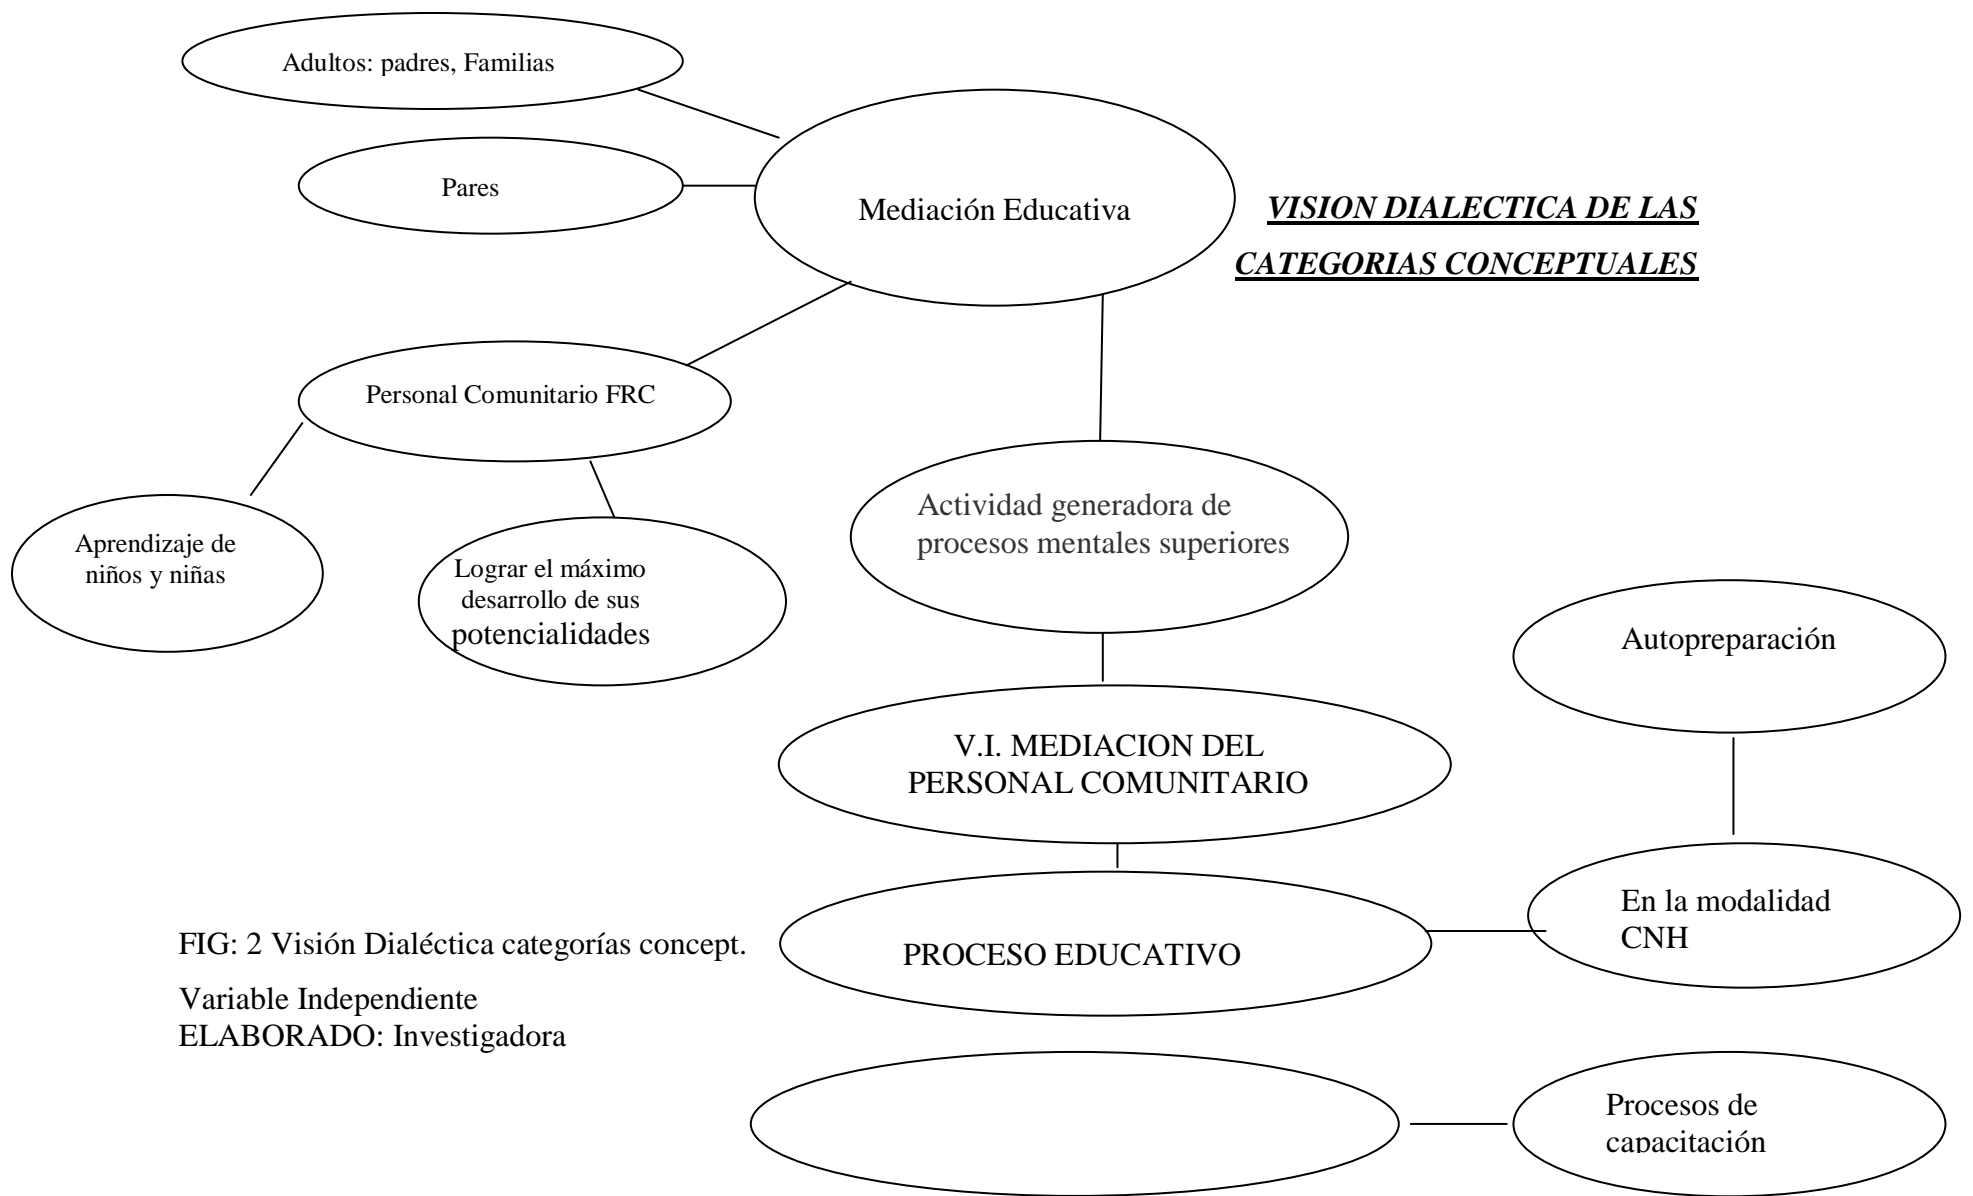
Adultos: padres, Familias

Pares

Mediación Educativa

VISION DIALECTICA DE LAS CATEGORIAS CONCEPTUALES

Personal Comunitario FRC

Aprendizaje de niños y niñas

Lograr el máximo desarrollo de sus potencialidades

Actividad generadora de procesos mentales superiores

Autopreparación

V.I. MEDIACION DEL PERSONAL COMUNITARIO

FIG: 2 Visión Dialéctica categorías concept.

PROCESO EDUCATIVO

En la modalidad CNH

Variable Independiente
ELABORADO: Investigadora

Procesos de capacitación